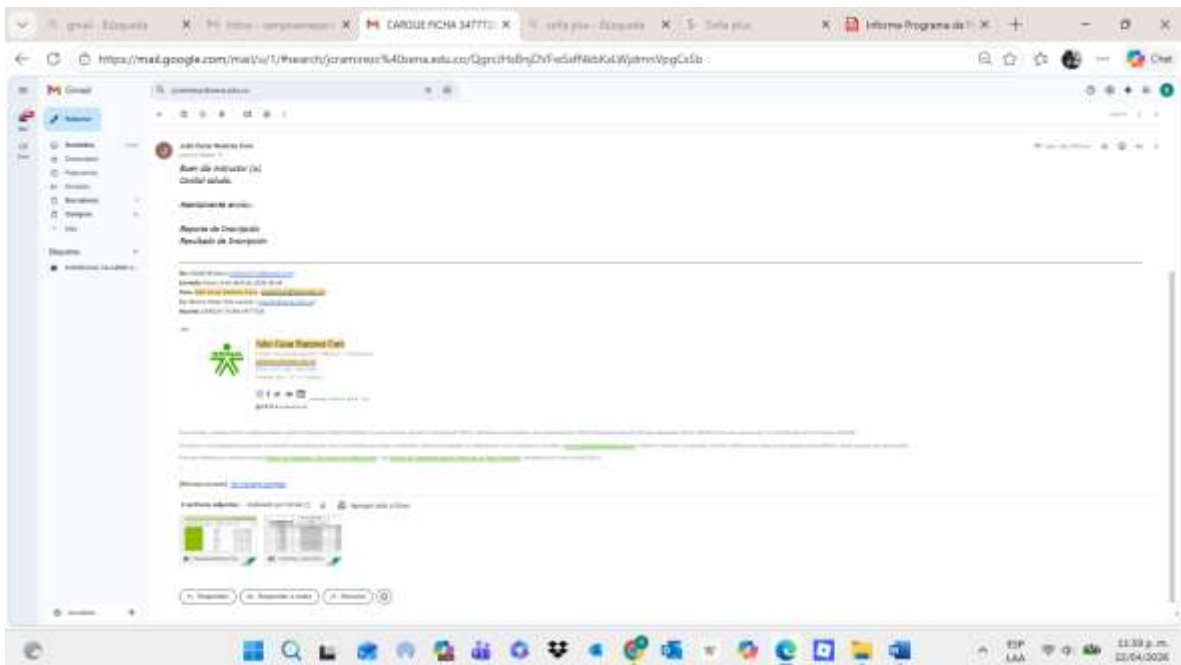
CARGUE FICHA 34777 ×

Informe Programa de ×

https://mail.google.com/mail/u/1/#search/jcramirez%40sena.edu.co/QgrcJHsBnjDVFeSdfNbKsLWjdmnVpgCsSb

Chat

Gmail

Buen día instructor (a)
Cordial saludo.

Atentamente envio:

Reporte de Inscripción
Resultado de Inscripción

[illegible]

ESP LAA

22/04/2026